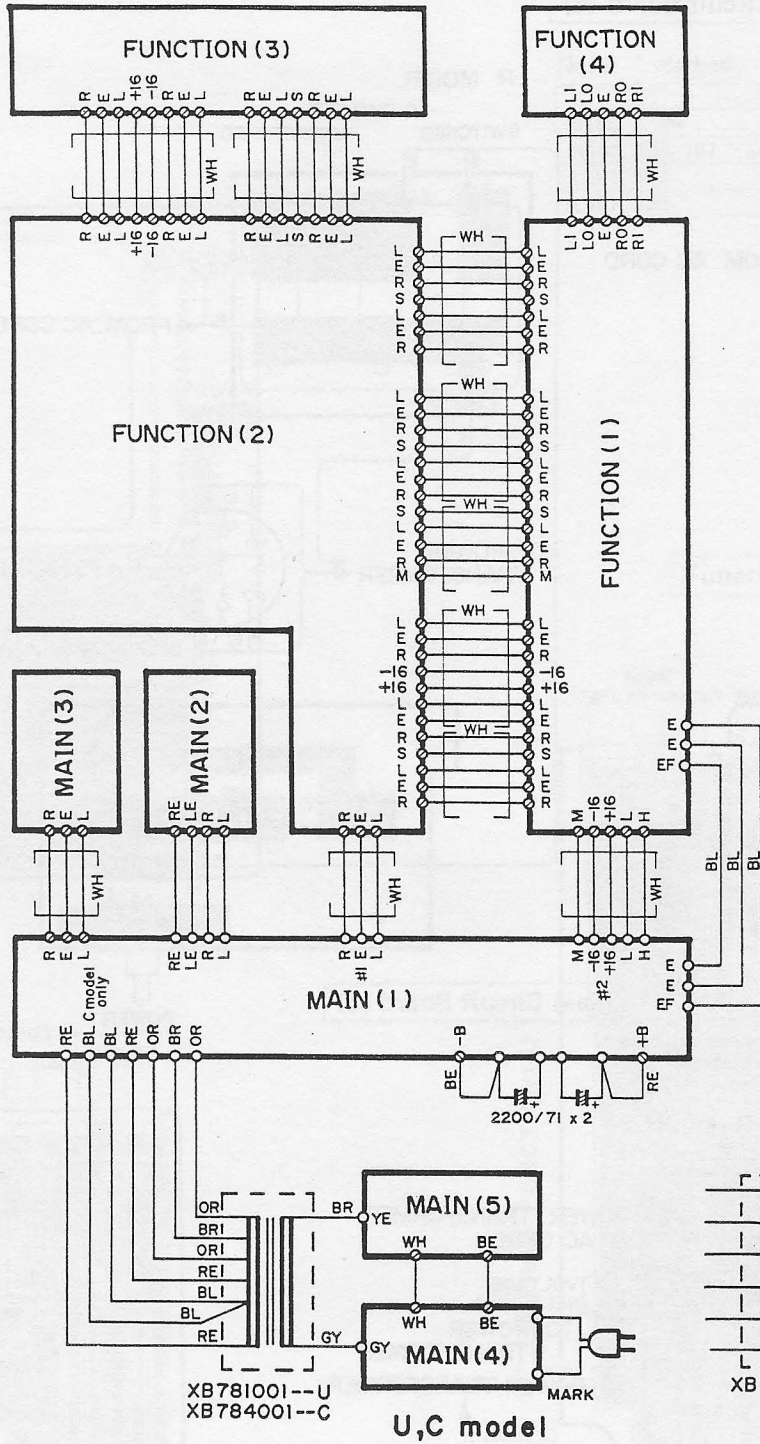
FUNCTION (3)

R E L +16 −16 R E L

R E L S R E L

WH

R E L +16 −16 R E L

R E L S R E L

FUNCTION (4)

LI LO E RO RI

WH

LI LO E RO RI

FUNCTION (2)

L E R S L E R

WH

L E R S L E R

L E R S L E R S L E R M

WH

WH

L E R S L E R S L E R M

L E R −16 +16 L E R S L E R

WH

WH

L E R −16 +16 L E R S L E R

FUNCTION (1)

E E EF

MAIN (3)

R E L

MAIN (2)

RE LE R L

R E L

WH

WH

M −16 +16 L H

WH

WH

BL BL BL

R E L

RE LE R L

R E L

#1

M −16 +16 L H

#2

E E EF

MAIN (1)

RE BL C model only BL RE OR BR OR

−B

+B

BE

RE

2200/71 x 2

OR BRI ORI REI BLI BL RE

BR

YE

MAIN (5)

WH BE

WH BE

GY GY

MAIN (4)

MARK

XB781001--U
XB784001--C

U,C model

L
XB